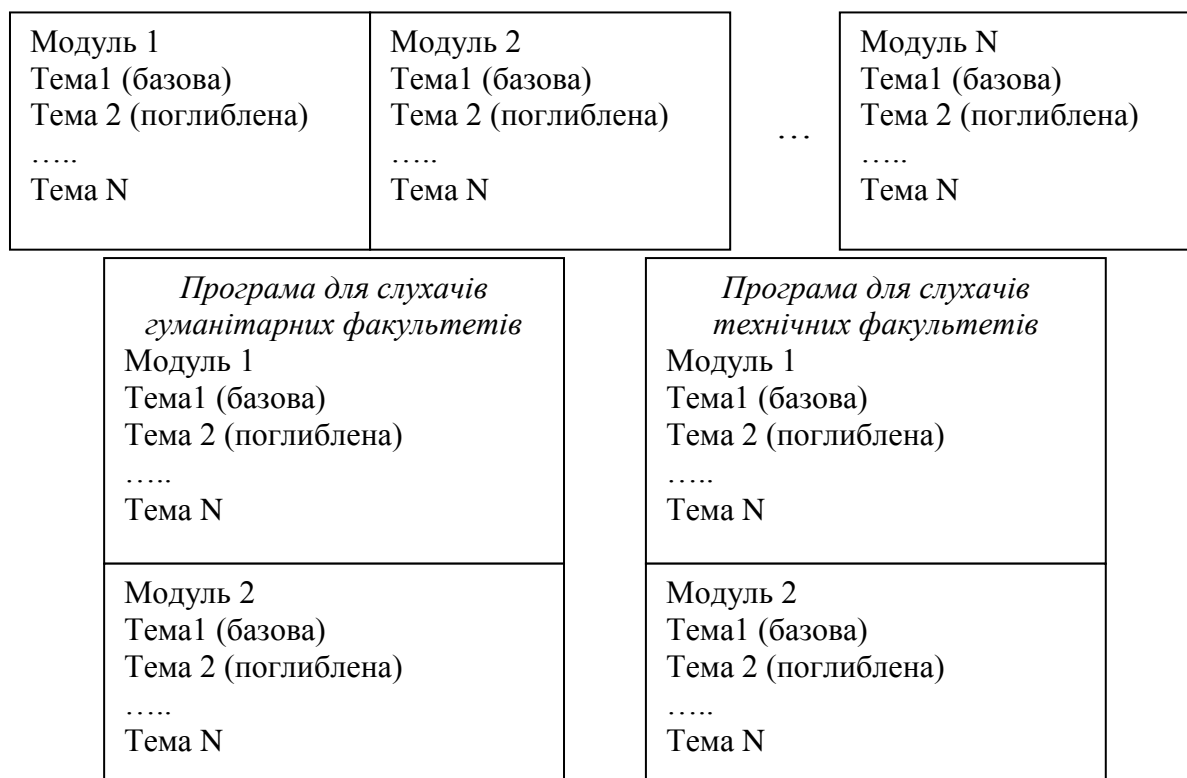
Модуль 1
Тема1 (базова)
Тема 2 (поглиблена)
…..
Тема N

Модуль 2
Тема1 (базова)
Тема 2 (поглиблена)
…..
Тема N

…

Модуль N
Тема1 (базова)
Тема 2 (поглиблена)
…..
Тема N

*Програма для слухачів гуманітарних факультетів*
Модуль 1
Тема1 (базова)
Тема 2 (поглиблена)
…..
Тема N

Модуль 2
Тема1 (базова)
Тема 2 (поглиблена)
…..
Тема N

*Програма для слухачів технічних факультетів*
Модуль 1
Тема1 (базова)
Тема 2 (поглиблена)
…..
Тема N

Модуль 2
Тема1 (базова)
Тема 2 (поглиблена)
…..
Тема N